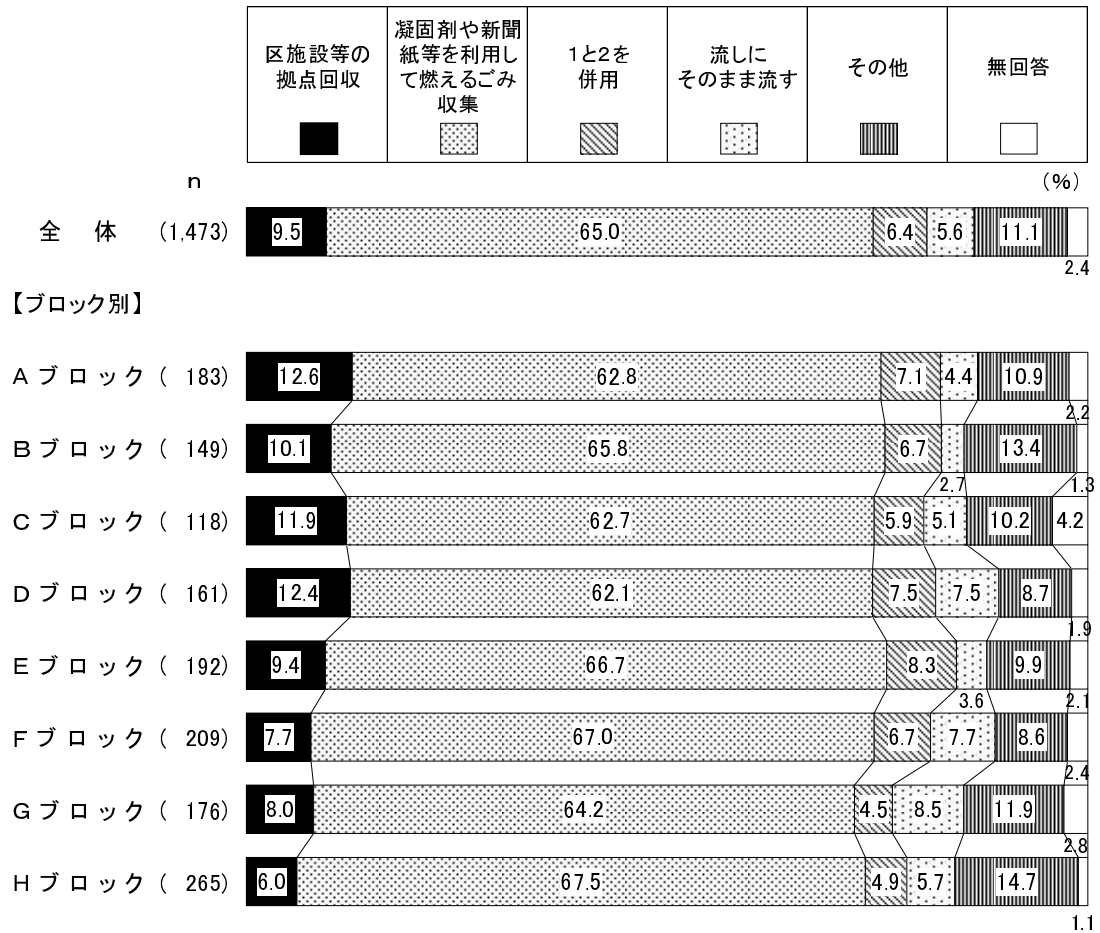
| 区施設等の拠点回収 | 凝固剤や新聞紙等を利用して燃えるごみ収集 | 1と2を併用 | 流しにそのまま流す | その他 | 無回答 |
|---|---|---|---|---|---|

n (%)

全体 (1,473) 9.5 65.0 6.4 5.6 11.1 2.4

【ブロック別】

Aブロック ( 183) 12.6 62.8 7.1 4.4 10.9 2.2

Bブロック ( 149) 10.1 65.8 6.7 2.7 13.4 1.3

Cブロック ( 118) 11.9 62.7 5.9 5.1 10.2 4.2

Dブロック ( 161) 12.4 62.1 7.5 7.5 8.7 1.9

Eブロック ( 192) 9.4 66.7 8.3 3.6 9.9 2.1

Fブロック ( 209) 7.7 67.0 6.7 7.7 8.6 2.4

Gブロック ( 176) 8.0 64.2 4.5 8.5 11.9 2.8

Hブロック ( 265) 6.0 67.5 4.9 5.7 14.7 1.1